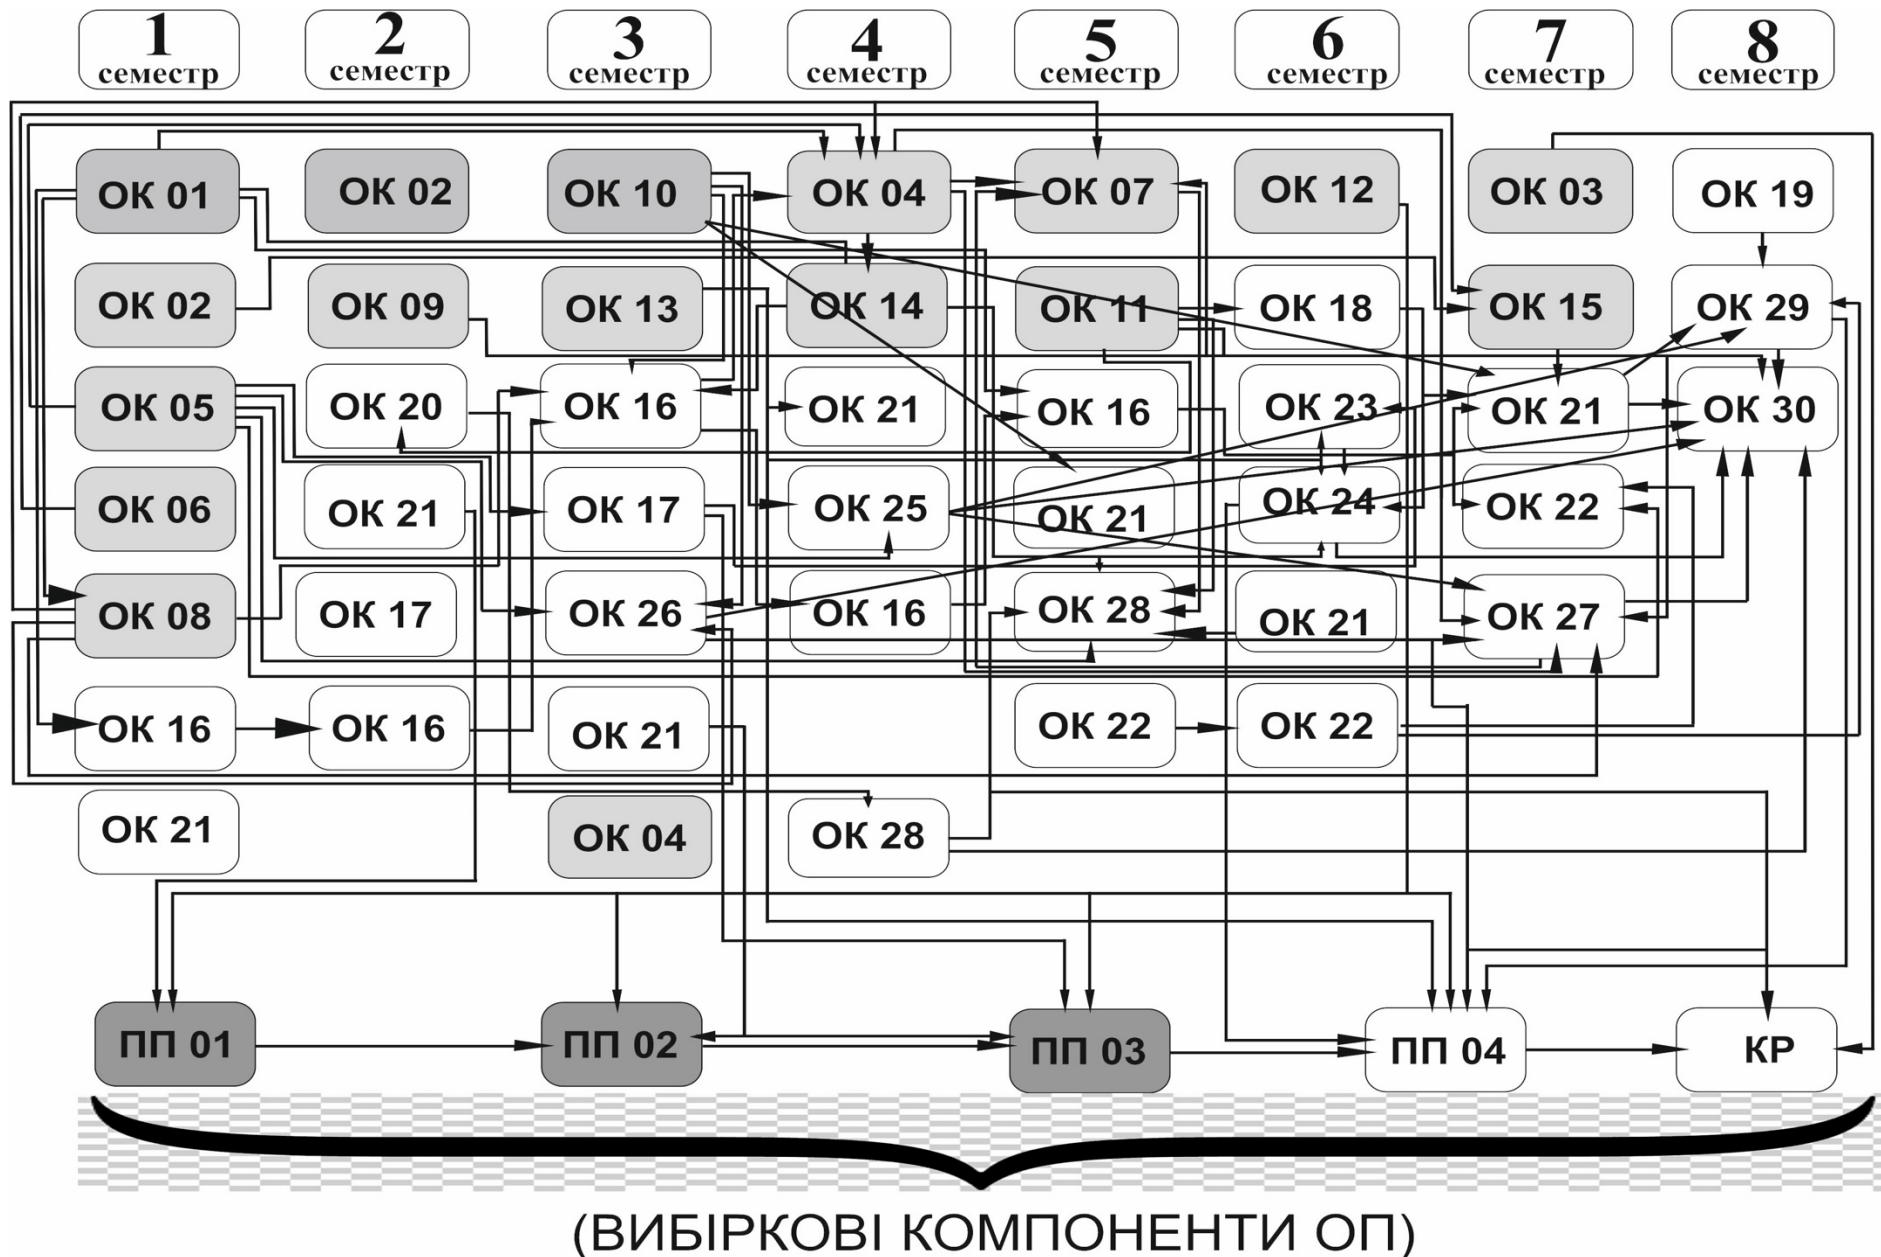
1 семестр
2 семестр
3 семестр
4 семестр
5 семестр
6 семестр
7 семестр
8 семестр

ОК 01
ОК 02
ОК 05
ОК 06
ОК 08
ОК 16
ОК 21

ОК 02
ОК 09
ОК 20
ОК 21
ОК 17
ОК 16

ОК 10
ОК 13
ОК 16
ОК 17
ОК 26
ОК 21
ОК 04

ОК 04
ОК 14
ОК 21
ОК 25
ОК 16
ОК 28

ОК 07
ОК 11
ОК 16
ОК 21
ОК 28
ОК 22

ОК 12
ОК 18
ОК 23
ОК 24
ОК 21
ОК 22

ОК 03
ОК 15
ОК 21
ОК 22
ОК 27

ОК 19
ОК 29
ОК 30

ПП 01
ПП 02
ПП 03
ПП 04
КР

(ВИБІРКОВІ КОМПОНЕНТИ ОП)